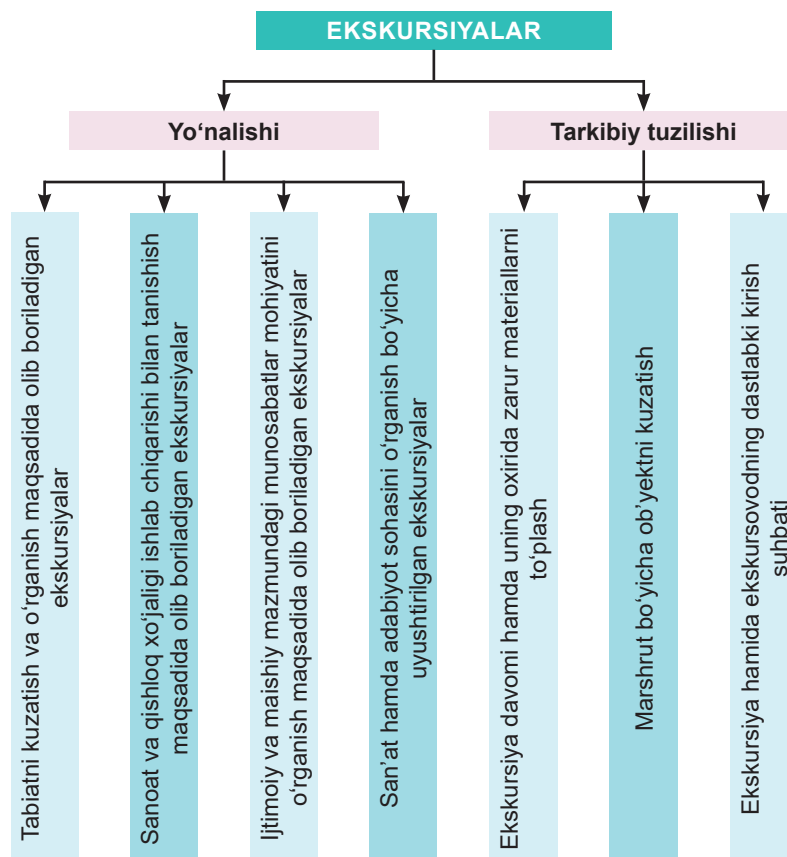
EKSKURSIYALAR

Yo‘nalishi

Tarkibiy tuzilishi

Tabiatni kuzatish va o‘rganish maqsadida olib boriladigan ekskursiyalar

Sanoat va qishloq xo‘jaligi ishlab chiqarishi bilan tanishish maqsadida olib boriladigan ekskursiyalar

Ijtimoiy va maishiy mazmundagi munosabatlar mohiyatini o‘rganish maqsadida olib boriladigan ekskursiyalar

San’at hamda adabiyot sohasini o‘rganish bo‘yicha uyushtirilgan ekskursiyalar

Ekskursiya davomi hamda uning oxirida zarur materiallarni to‘plash

Marshrut bo‘yicha ob’yektni kuzatish

Ekskursiya hamida ekskursovodning dastlabki kirish suhbati